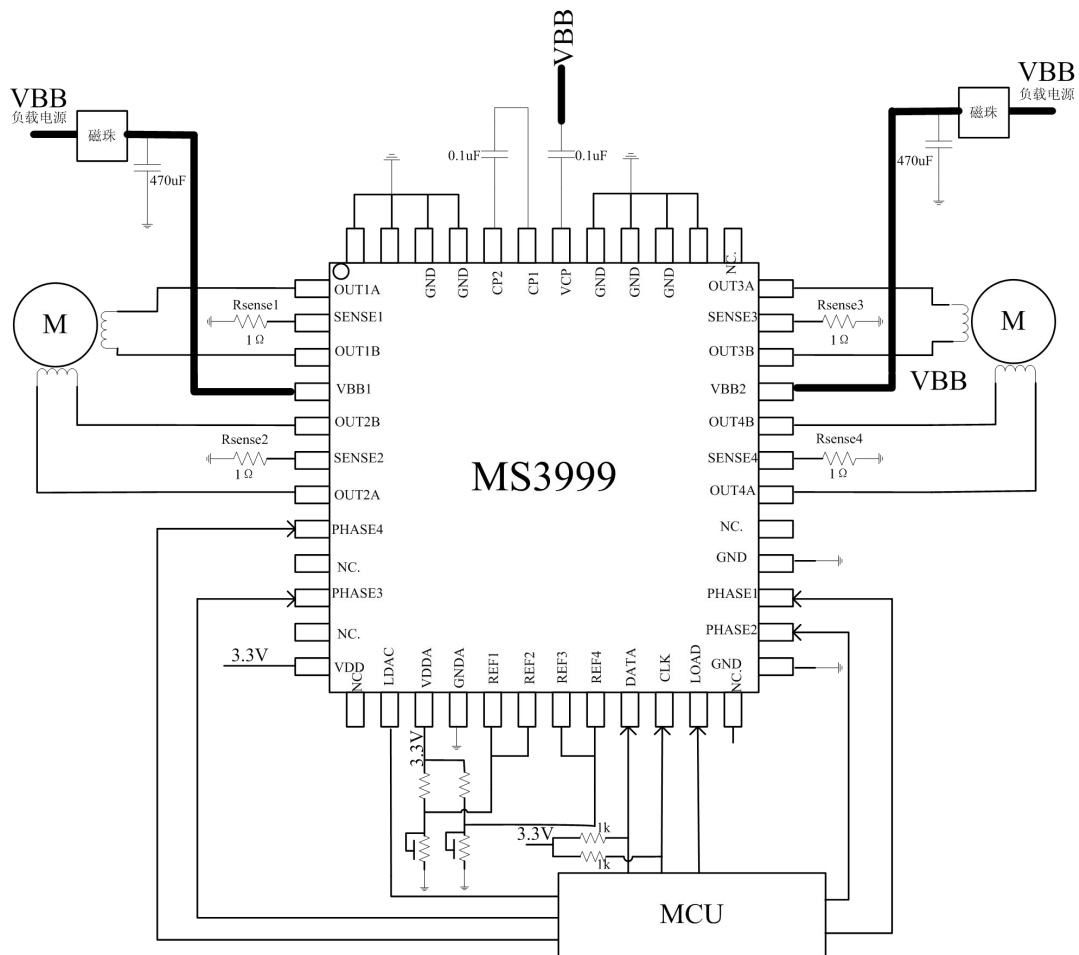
VBB
负载电源
磁珠
470uF
0.1uF
VBB
0.1uF
VBB
负载电源
磁珠
470uF

GND GND CP2 CP1 VCP GND GND GND NC.

M
OUT1A
Rsense1
SENSE1
1 Ω
OUT1B
VBB1
OUT2B
Rsense2
SENSE2
1 Ω
OUT2A
PHASE4
NC.
PHASE3
NC.
3.3V
VDD

MS3999

OUT3A
Rsense3
SENSE3
1 Ω
M
OUT3B
VBB2
VBB
OUT4B
Rsense4
SENSE4
1 Ω
OUT4A
NC.
GND
PHASE1
PHASE2
GND

NC. LDAC VDDA GNDA REF1 REF2 REF3 REF4 DATA CLK LOAD NC.

3.3V
3.3V
1k
1k
MCU